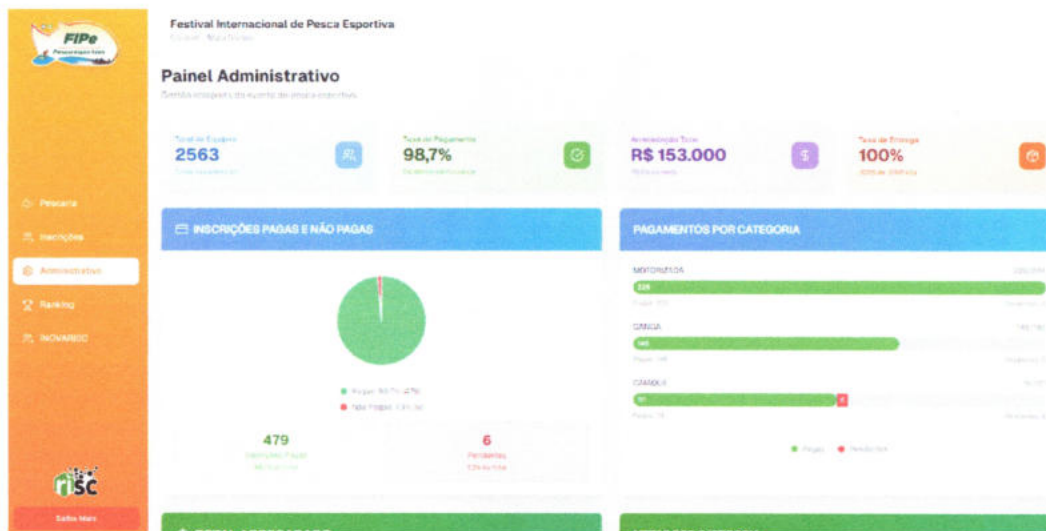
FIPe

Festival Internacional de Pesca Esportiva

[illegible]

Painel Administrativo

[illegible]

Total de Equipes
2563
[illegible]

Taxa de Pagamento
98,7%
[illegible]

Arrecadação Total
R$ 153.000
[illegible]

Taxa de Entrega
100%
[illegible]

Pescaria

Inscrições

Administrativo

Ranking

INOVABOO

INSCRIÇÕES PAGAS E NÃO PAGAS

Pagas: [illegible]

Não Pagas: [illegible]

479
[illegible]

6
Pendentes
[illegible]

PAGAMENTOS POR CATEGORIA

MOTORIZADA

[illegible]

CANOA

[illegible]

CAIAQUE

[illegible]

Pagas

Pendentes

risc

Saiba Mais